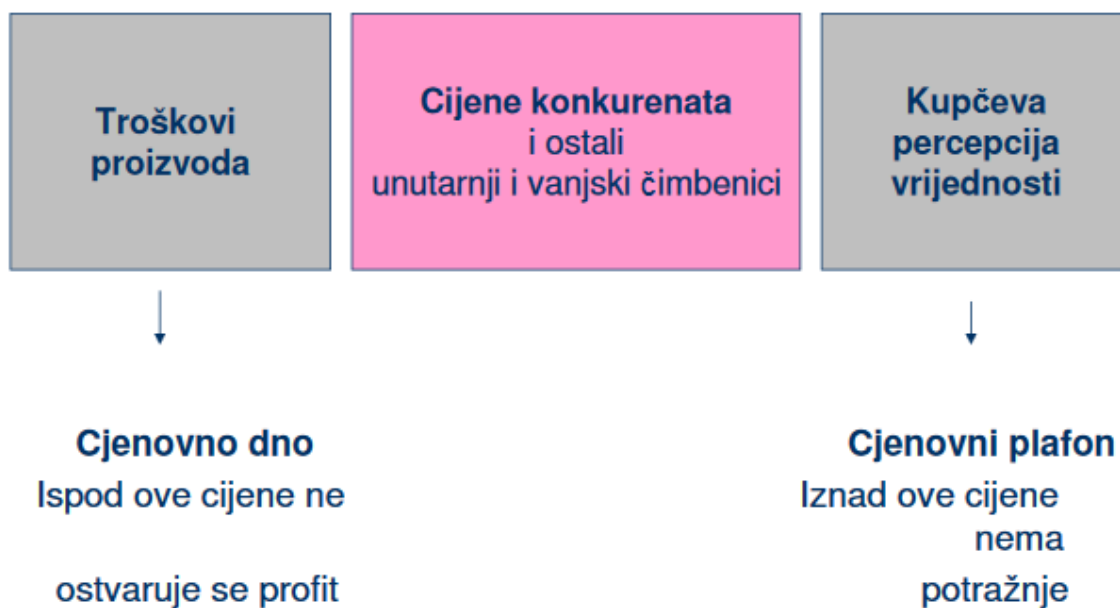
Troškovi proizvoda

Cijene konkurenata
i ostali
unutarnji i vanjski čimbenici

Kupčeva percepcija vrijednosti

Cjenovno dno
Ispod ove cijene ne
ostvaruje se profit

Cjenovni plafon
Iznad ove cijene
nema
potražnje